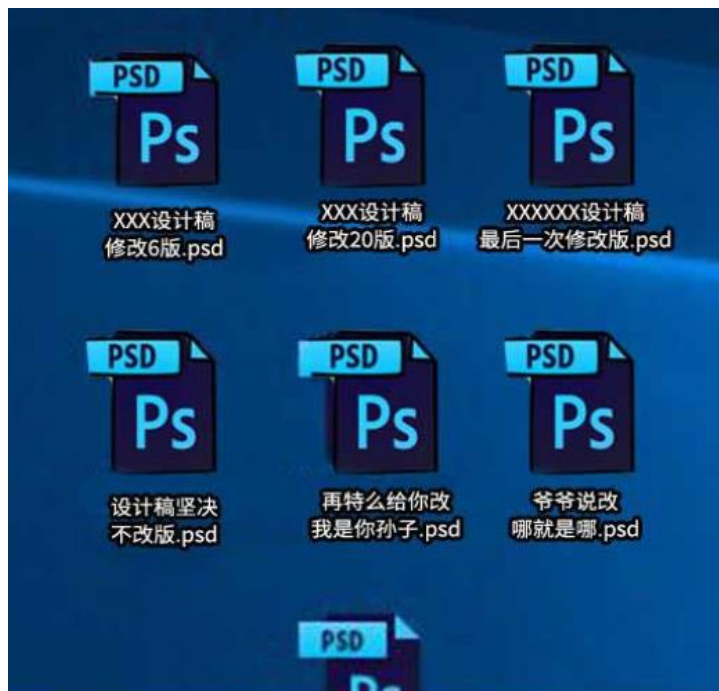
PSD
Ps
XXX设计稿
修改6版.psd

PSD
Ps
XXX设计稿
修改20版.psd

PSD
Ps
XXXXXX设计稿
最后一次修改版.psd

PSD
Ps
设计稿坚决
不改版.psd

PSD
Ps
再特么给你改
我是你孙子.psd

PSD
Ps
爷爷说改
哪就是哪.psd

PSD
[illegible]